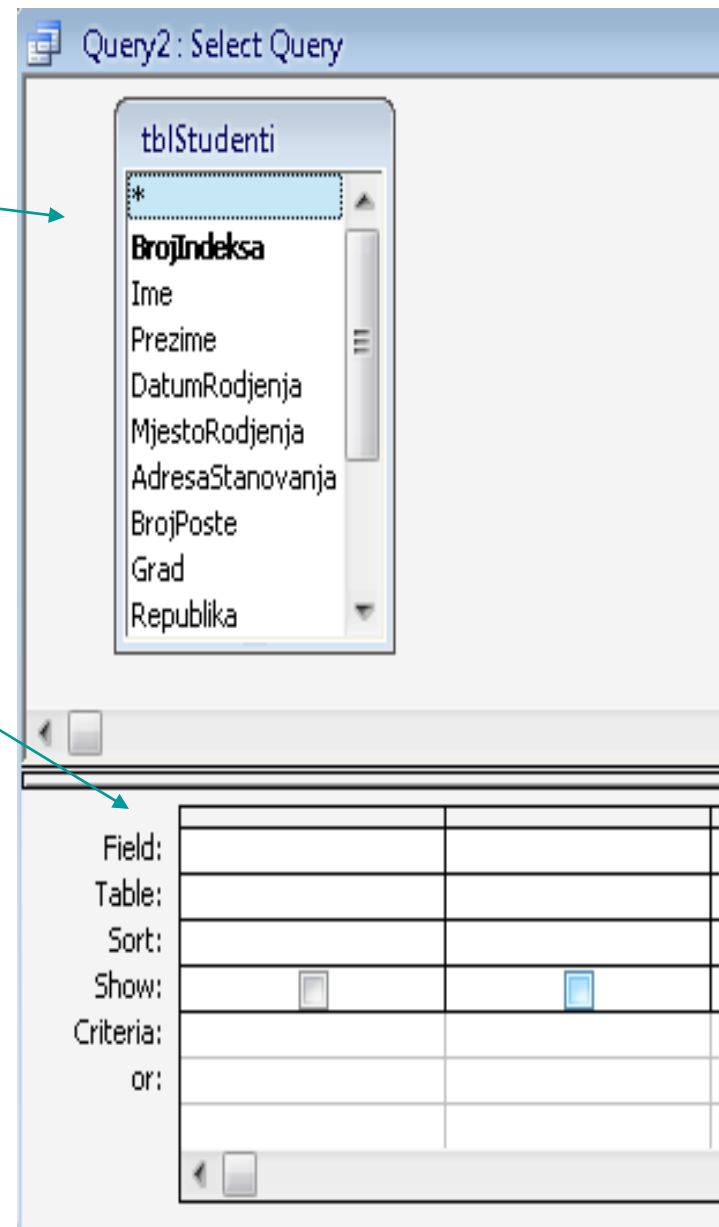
Query2 : Select Query

tblStudenti
*
BrojIndeksa
Ime
Prezime
DatumRodjenja
MjestoRodjenja
AdresaStanovanja
BrojPoste
Grad
Republika

| | | |
|---|---|---|
| Field: | | |
| Table: | | |
| Sort: | | |
| Show: | | |
| Criteria: | | |
| or: | | |